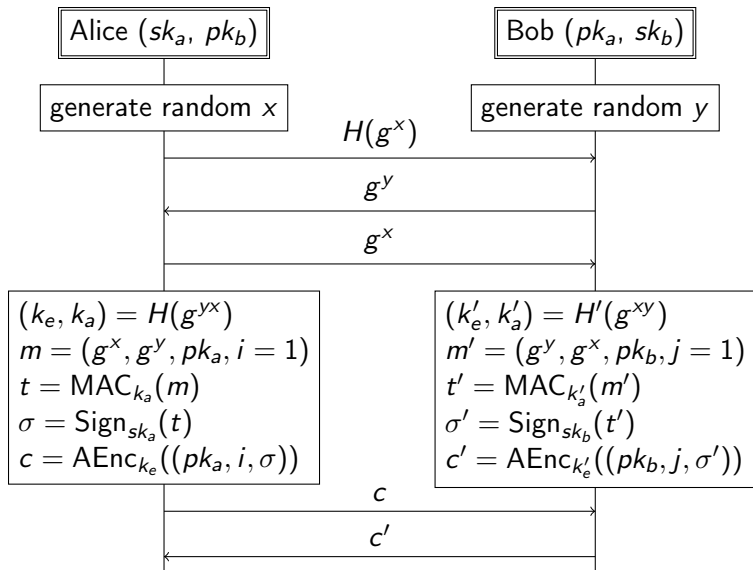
Alice ($sk_a$, $pk_b$)

Bob ($pk_a$, $sk_b$)

generate random $x$

generate random $y$

$H(g^x)$

$g^y$

$g^x$

$(k_e, k_a) = H(g^{yx})$
$m = (g^x, g^y, pk_a, i = 1)$
$t = \mathsf{MAC}_{k_a}(m)$
$\sigma = \mathsf{Sign}_{sk_a}(t)$
$c = \mathsf{AEnc}_{k_e}((pk_a, i, \sigma))$

$(k_e', k_a') = H'(g^{xy})$
$m' = (g^y, g^x, pk_b, j = 1)$
$t' = \mathsf{MAC}_{k_a'}(m')$
$\sigma' = \mathsf{Sign}_{sk_b}(t')$
$c' = \mathsf{AEnc}_{k_e'}((pk_b, j, \sigma'))$

$c$

$c'$